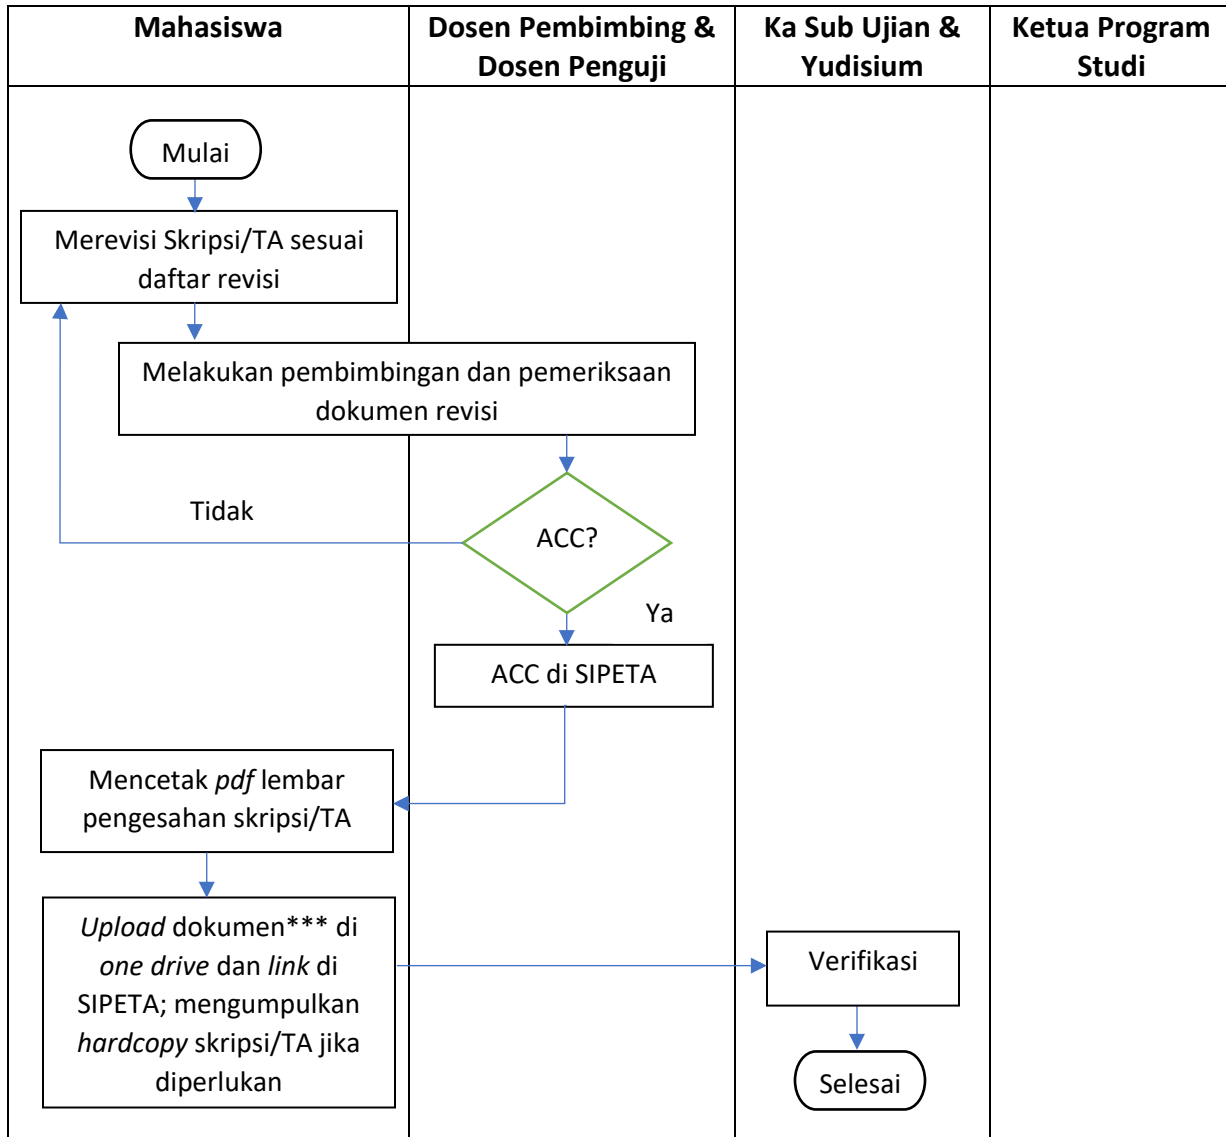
| Mahasiswa | Dosen Pembimbing & Dosen Penguji | Ka Sub Ujian & Yudisium | Ketua Program Studi |
|---|---|---|---|

Mulai

Merevisi Skripsi/TA sesuai daftar revisi

Melakukan pembimbingan dan pemeriksaan dokumen revisi

Tidak

ACC?

Ya

ACC di SIPETA

Mencetak *pdf* lembar pengesahan skripsi/TA

*Upload* dokumen*** di *one drive* dan *link* di SIPETA; mengumpulkan *hardcopy* skripsi/TA jika diperlukan

Verifikasi

Selesai